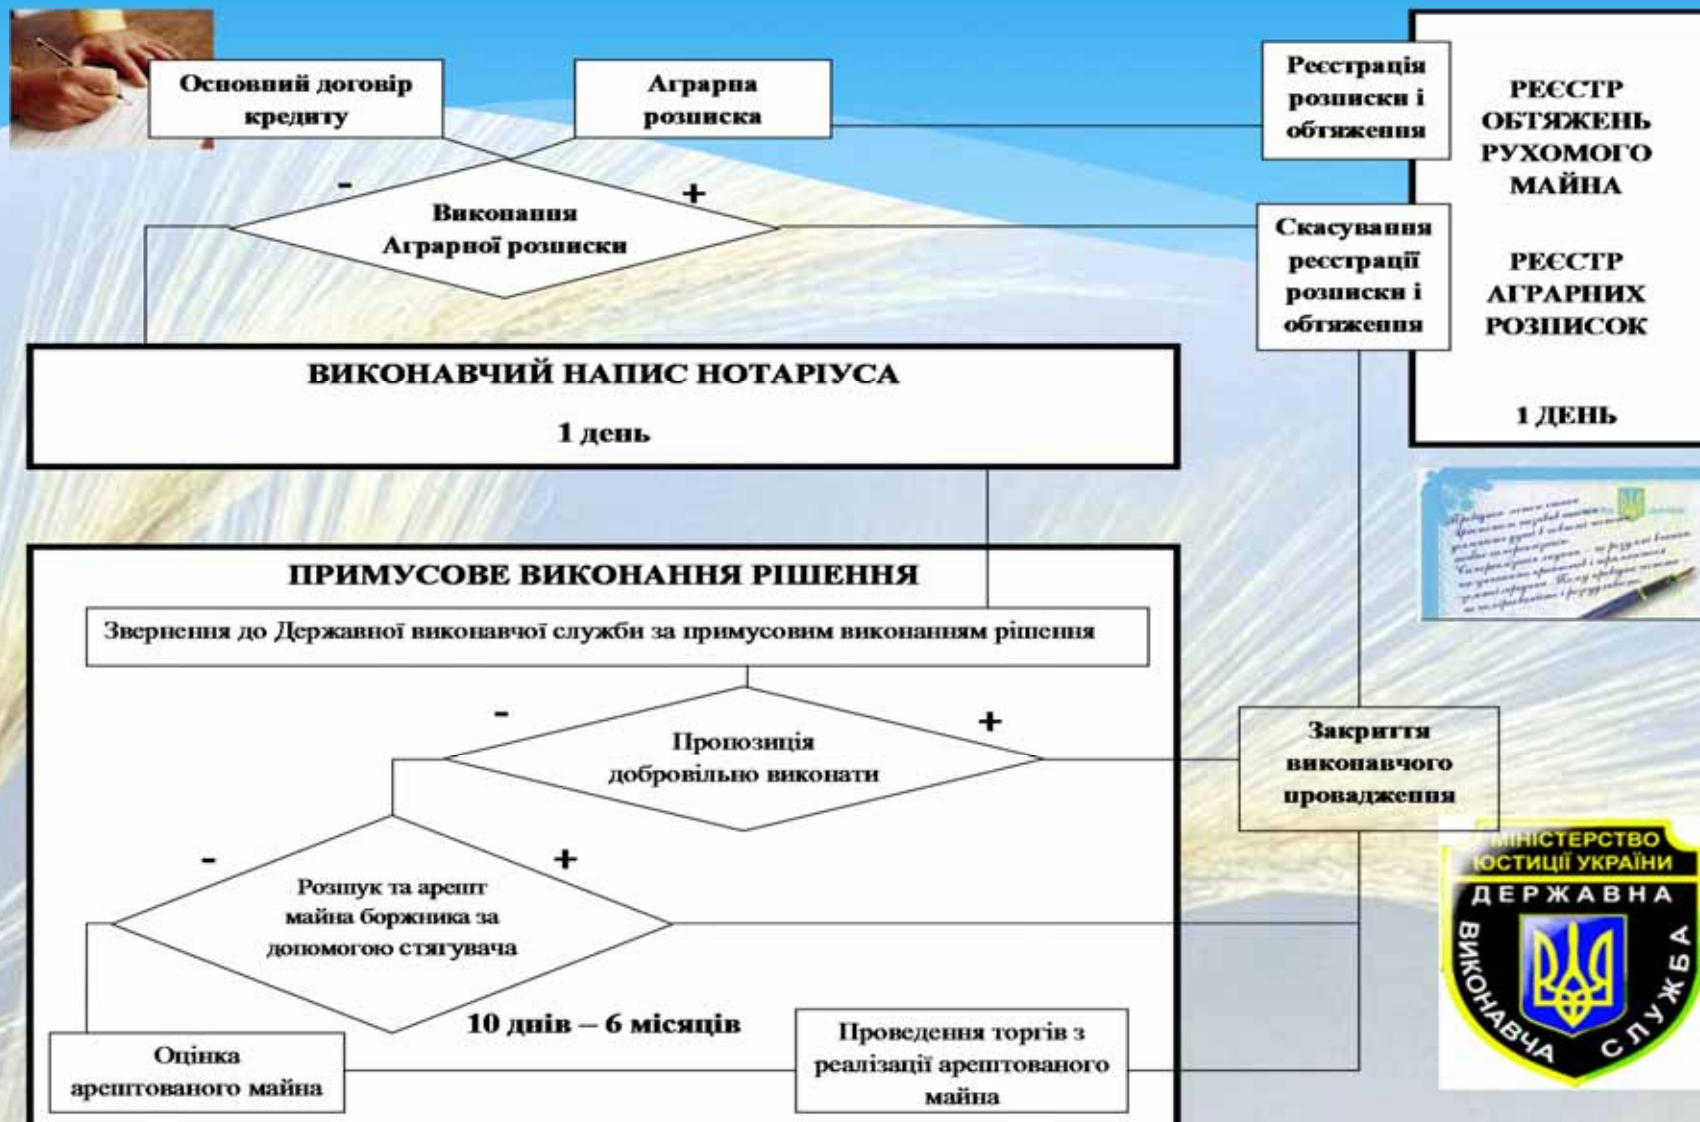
Основний договір кредиту

Аграрна розписка

Реєстрація розписки і обтяження

РЕЄСТР ОБТЯЖЕНЬ РУХОМОГО МАЙНА

РЕЄСТР АГРАРНИХ РОЗПИСОК

1 ДЕНЬ

-

+

Виконання Аграрної розписки

Скасування реєстрації розписки і обтяження

ВИКОНАВЧИЙ НАПИС НОТАРІУСА

1 день

ПРИМУСОВЕ ВИКОНАННЯ РІШЕННЯ

Звернення до Державної виконавчої служби за примусовим виконанням рішення

-

+

Пропозиція добровільно виконати

Закриття виконавчого провадження

-

+

Розшук та арешт майна боржника за допомогою стягувача

10 днів – 6 місяців

Оцінка арештованого майна

Проведення торгів з реалізації арештованого майна

МІНІСТЕРСТВО ЮСТИЦІЇ УКРАЇНИ

ДЕРЖАВНА ВИКОНАВЧА СЛУЖБА